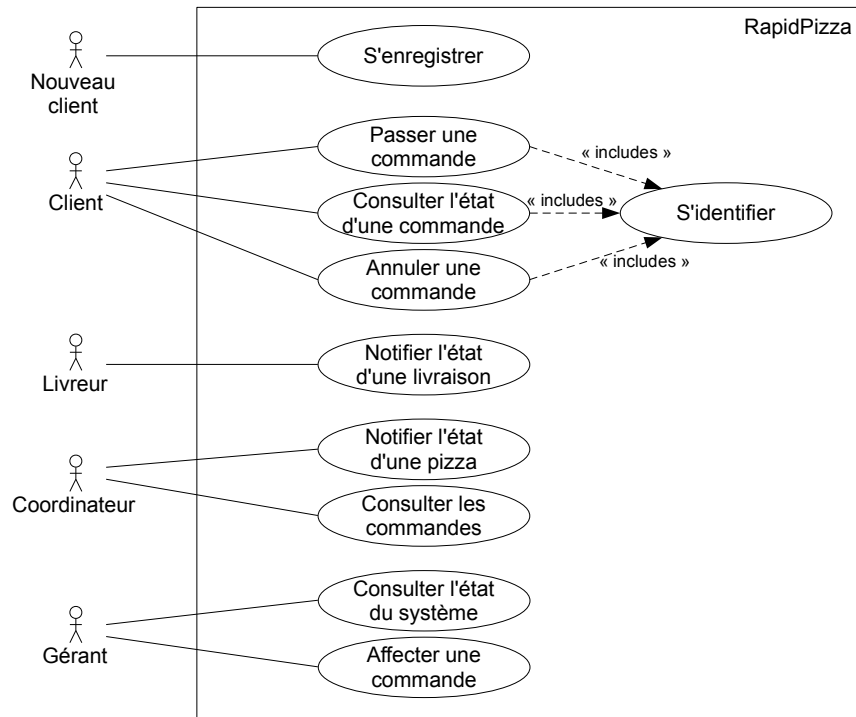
RapidPizza

Nouveau client

S'enregistrer

Client

Passer une commande

« includes »

Consulter l'état d'une commande

« includes »

S'identifier

Annuler une commande

« includes »

Livreur

Notifier l'état d'une livraison

Coordinateur

Notifier l'état d'une pizza

Consulter les commandes

Gérant

Consulter l'état du système

Affecter une commande